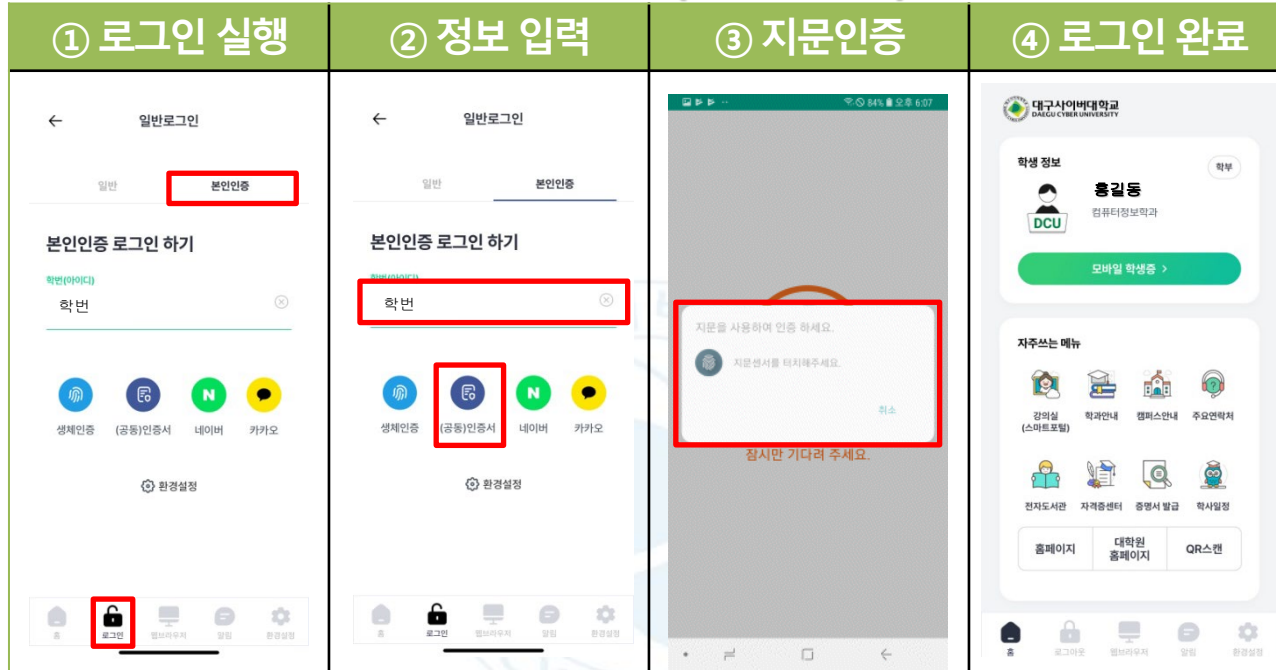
① 로그인 실행

←
일반로그인

일반
본인인증

본인인증 로그인 하기

학번(아이디)
학번

생체인증
(공동)인증서
네이버
카카오

환경설정

홈
로그인
웹브라우저
알림
환경설정

② 정보 입력

←
일반로그인

일반
본인인증

본인인증 로그인 하기

학번(아이디)
학번

생체인증
(공동)인증서
네이버
카카오

환경설정

홈
로그인
웹브라우저
알림
환경설정

③ 지문인증

84% 오후 6:07

지문을 사용하여 인증 하세요.

지문센서를 터치해주세요.

취소

잠시만 기다려 주세요.

④ 로그인 완료

대구사이버대학교
DAEGU CYBER UNIVERSITY

학생 정보
학부
홍길동
컴퓨터정보학과
DCU

모바일 학생증 >

자주쓰는 메뉴

강의실 (스마트포털)
학과안내
캠퍼스안내
주요연락처
전자도서관
자격증센터
증명서 발급
학사일정

홈페이지
대학원 홈페이지
QR스캔

홈
로그아웃
웹브라우저
알림
환경설정